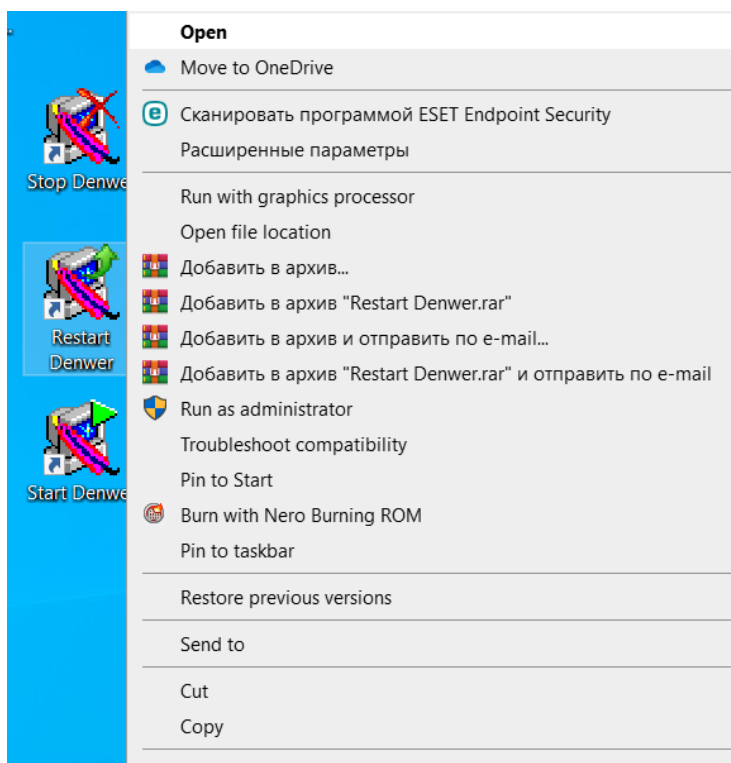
Stop Denwe
Restart Denwer
Start Denwe

Open
Move to OneDrive
Сканировать программой ESET Endpoint Security
Расширенные параметры
Run with graphics processor
Open file location
Добавить в архив...
Добавить в архив "Restart Denwer.rar"
Добавить в архив и отправить по e-mail...
Добавить в архив "Restart Denwer.rar" и отправить по e-mail
Run as administrator
Troubleshoot compatibility
Pin to Start
Burn with Nero Burning ROM
Pin to taskbar
Restore previous versions
Send to
Cut
Copy